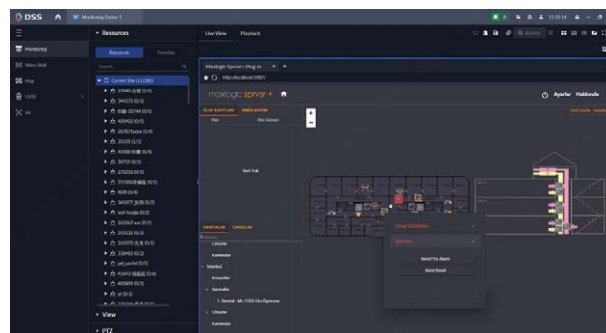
DSS Monitoring Center 1

Monitoring
Video Wall
Map
VMS
All

Resources
Resources Favorites
Search...
Current Site (11/280)
27440 (0/5)
34429 (0/3)
32749 (0/2)
40832 (0/3)
2678 (0/4)
2100 (1/1)
4540 (0/4)
3073 (0/1)
27632 (0/3)
(0/1)
(0/1)
(0/1)
(0/1)
(0/1)
(0/1)
(0/1)
(0/1)
(0/1)
(0/1)
(0/1)
(0/1)
(0/1)
View
PTZ

Live View Playback

Maxlogic Server Plug-in
http://localhost:3987/
maxlogic server
Ayarlar Hakkında
OLAY KAYITLARI SİMÜLASYON
Olay Olay Zamanı
Veri Yok
HARİTALAR CİHAZLAR
Search
Cihazlar
Kameralar
Istanbul
Kameralar
Sensörler
1. Sensör - ML-1500 Ekstra Ağırlama
Cihazlar
Kameralar
Cihaz Simülatörü
Eşleştir
Send Fire Alarm
Send Reset